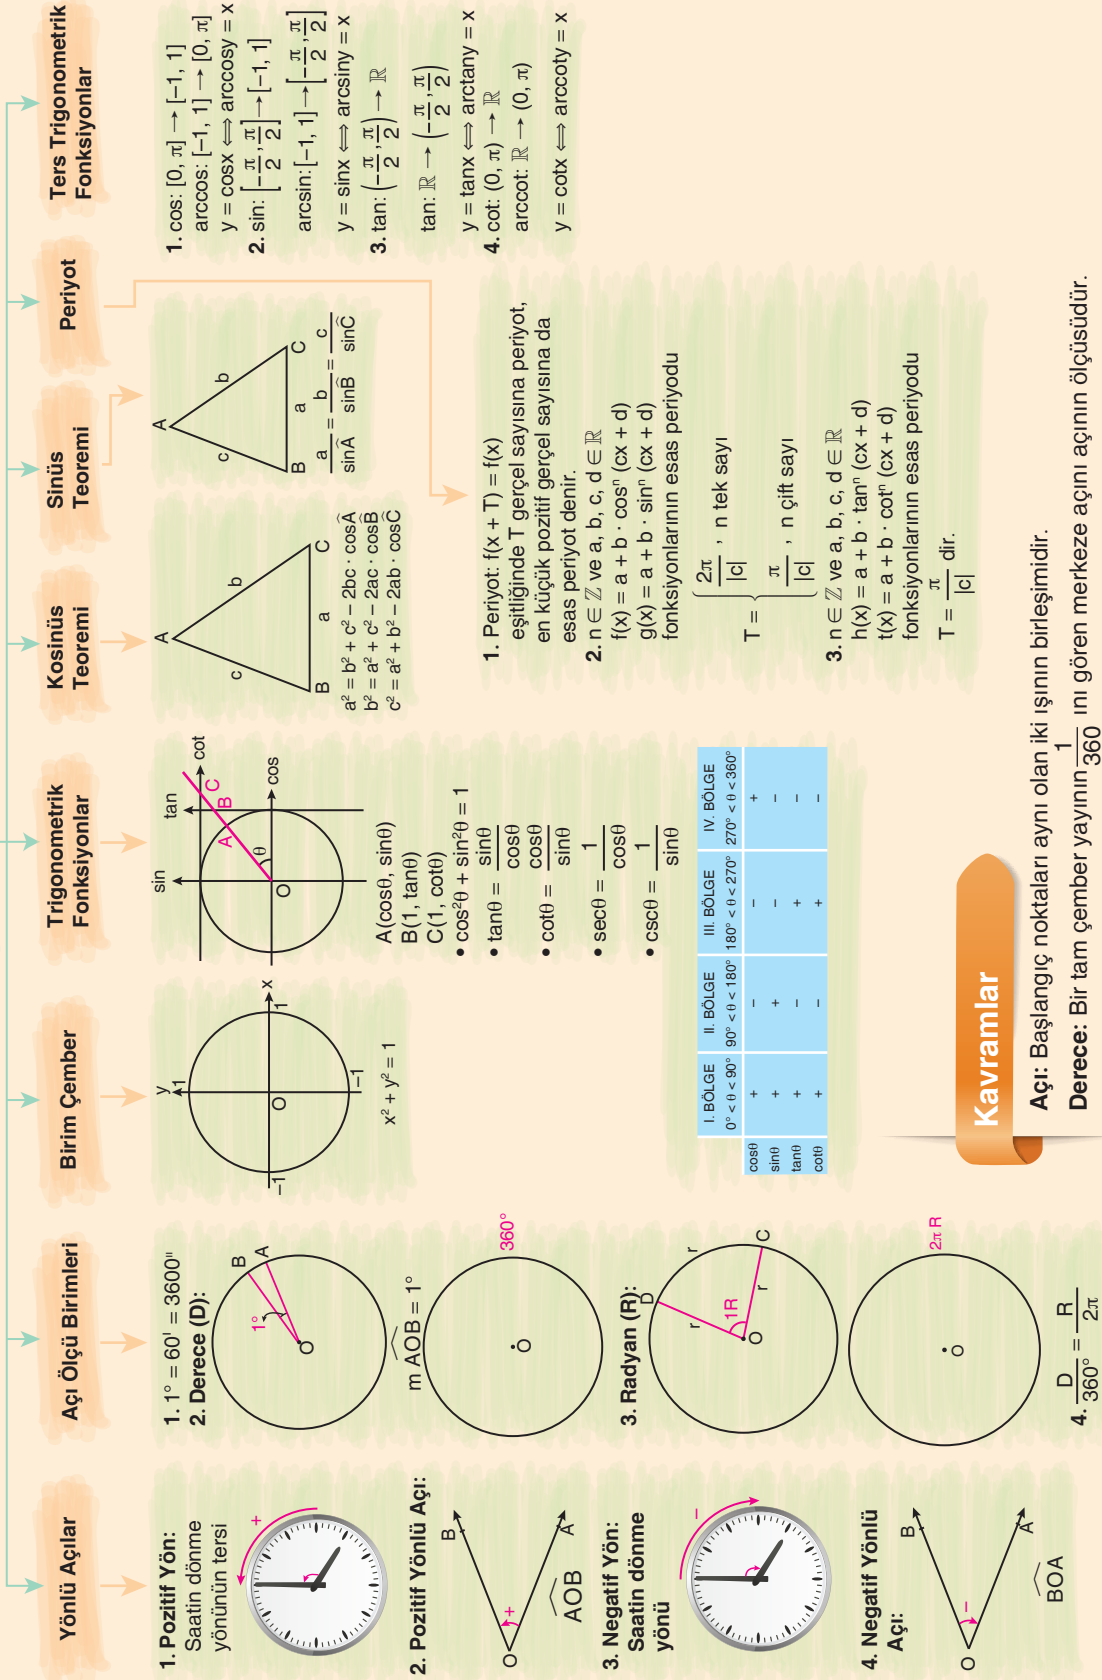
Kavramlar

**Açı:** Başlangıç noktaları aynı olan iki ışının birleşimidir.

**Derece:** Bir tam çember yayının $\frac{1}{360}$ ını gören merkeze açının ölçüsüdür.

Yönlü Açılar

1. Pozitif Yön: Saatin dönme yönünün tersi

+

2. Pozitif Yönlü Açı:

B A O +

$\widehat{AOB}$

3. Negatif Yön: Saatin dönme yönü

−

4. Negatif Yönlü Açı:

B A O −

$\widehat{BOA}$

Açı Ölçü Birimleri

1. 1° = 60' = 3600"

2. Derece (D):

B A 1° O

m $\widehat{AOB}$ = 1°

360° O

3. Radyan (R):

D r C r 1R O r

2π R O

4. $\frac{D}{360°} = \frac{R}{2\pi}$

Birim Çember

y 1 x 1 O −1 −1

$x^2 + y^2 = 1$

| | I. BÖLGE $0° < \theta < 90°$ | II. BÖLGE $90° < \theta < 180°$ | III. BÖLGE $180° < \theta < 270°$ | IV. BÖLGE $270° < \theta < 360°$ |
|---|---|---|---|---|
| cosθ | + | − | − | + |
| sinθ | + | + | − | − |
| tanθ | + | − | + | − |
| cotθ | + | − | + | − |

Trigonometrik Fonksiyonlar

sin tan cot C B A θ O cos

A(cosθ, sinθ)
B(1, tanθ)
C(1, cotθ)

• $\cos^2\theta + \sin^2\theta = 1$

• $\tan\theta = \frac{\sin\theta}{\cos\theta}$

• $\cot\theta = \frac{\cos\theta}{\sin\theta}$

• $\sec\theta = \frac{1}{\cos\theta}$

• $\csc\theta = \frac{1}{\sin\theta}$

Kosinüs Teoremi

A c b B a C

$a^2 = b^2 + c^2 - 2bc \cdot \cos\hat{A}$
$b^2 = a^2 + c^2 - 2ac \cdot \cos\hat{B}$
$c^2 = a^2 + b^2 - 2ab \cdot \cos\hat{C}$

Sinüs Teoremi

A c b B a C

$\frac{a}{\sin\hat{A}} = \frac{b}{\sin\hat{B}} = \frac{c}{\sin\hat{C}}$

Periyot

1. Periyot: f(x + T) = f(x) eşitliğinde T gerçel sayısına periyot, en küçük pozitif gerçel sayısına da esas periyot denir.

2. n ∈ ℤ ve a, b, c, d ∈ ℝ
$f(x) = a + b \cdot \cos^n(cx + d)$
$g(x) = a + b \cdot \sin^n(cx + d)$
fonksiyonlarının esas periyodu

$T = \begin{cases} \frac{2\pi}{|c|}, \text{ n tek sayı} \\ \frac{\pi}{|c|}, \text{ n çift sayı} \end{cases}$

3. n ∈ ℤ ve a, b, c, d ∈ ℝ
$h(x) = a + b \cdot \tan^n(cx + d)$
$t(x) = a + b \cdot \cot^n(cx + d)$
fonksiyonlarının esas periyodu
$T = \frac{\pi}{|c|}$ dir.

Ters Trigonometrik Fonksiyonlar

1. cos: [0, π] → [−1, 1]
arccos: [−1, 1] → [0, π]
y = cosx ⟺ arccosy = x

2. sin: $\left[-\frac{\pi}{2}, \frac{\pi}{2}\right] \to [-1, 1]$
arcsin: $[-1, 1] \to \left[-\frac{\pi}{2}, \frac{\pi}{2}\right]$
y = sinx ⟺ arcsiny = x

3. tan: $\left(-\frac{\pi}{2}, \frac{\pi}{2}\right) \to \mathbb{R}$
tan: $\mathbb{R} \to \left(-\frac{\pi}{2}, \frac{\pi}{2}\right)$
y = tanx ⟺ arctany = x

4. cot: (0, π) → ℝ
arccot: ℝ → (0, π)
y = cotx ⟺ arccoty = x